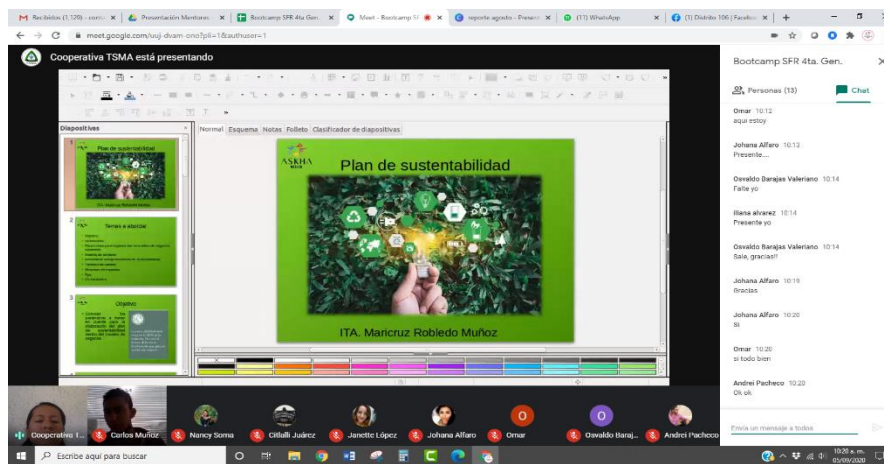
Recibidos (1.129) - corre | Presentación Mentores | Bootcamp SFR 4ta Gen. | Meet - Bootcamp SF | reporte agosto - Presen | (11) WhatsApp | (1) Distrito 100 | Faceboo

meet.google.com/uoj-dvam-ono?pli=1&authuser=1

Cooperativa TSMA está presentando

Diapositivas

Normal Esquema Notas Folleto Clasificador de diapositivas

1 Plan de sustentabilidad
ITA. Maricruz Robledo Muñoz

2 Temas a abordar

3 Objetivo

ASKHA

Plan de sustentabilidad

ITA. Maricruz Robledo Muñoz

Bootcamp SFR 4ta. Gen.

Personas (13)

Chat

Omar 10:12
aqui estoy

Johana Alfaro 10:13
Presente....

Osvaldo Barajas Valeriano 10:14
Falte yo

Iliana alvarez 10:14
Presente yo

Osvaldo Barajas Valeriano 10:14
Sale, gracias!!

Johana Alfaro 10:19
Gracias

Johana Alfaro 10:20
Si

Omar 10:20
si todo bien

Andrei Pacheco 10:20
Ok ok

Envía un mensaje a todos

Cooperativa T... Carlos Muñoz Nancy Soma Citlalli Juárez Janette López Johana Alfaro Omar Osvaldo Baraj... Andrei Pacheco

Escribe aquí para buscar

10:20 a. m.
05/09/2020